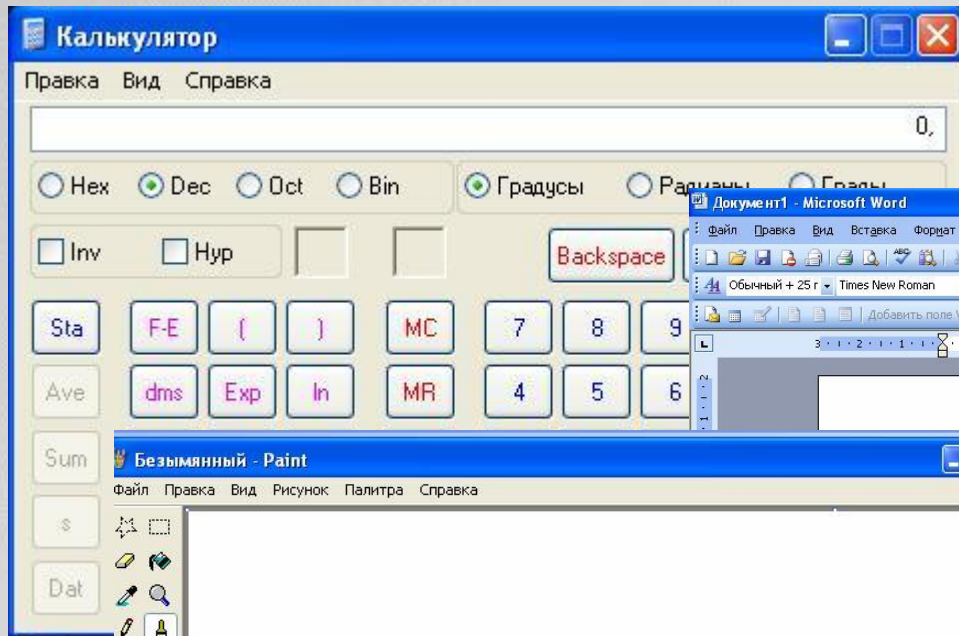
Калькулятор
Правка Вид Справка
0,
Hex Dec Oct Bin
Градусы Радианы Грады
Inv Hyp
Backspace
Sta F-E ( ) MC 7 8 9
Ave dms Exp ln MR 4 5 6
Sum
s
Dat

Документ1 - Microsoft Word
Файл Правка Вид Вставка Формат
Обычный + 25 г Times New Roman
Добавить поле

Безымянный - Paint
Файл Правка Вид Рисунок Палитра Справка